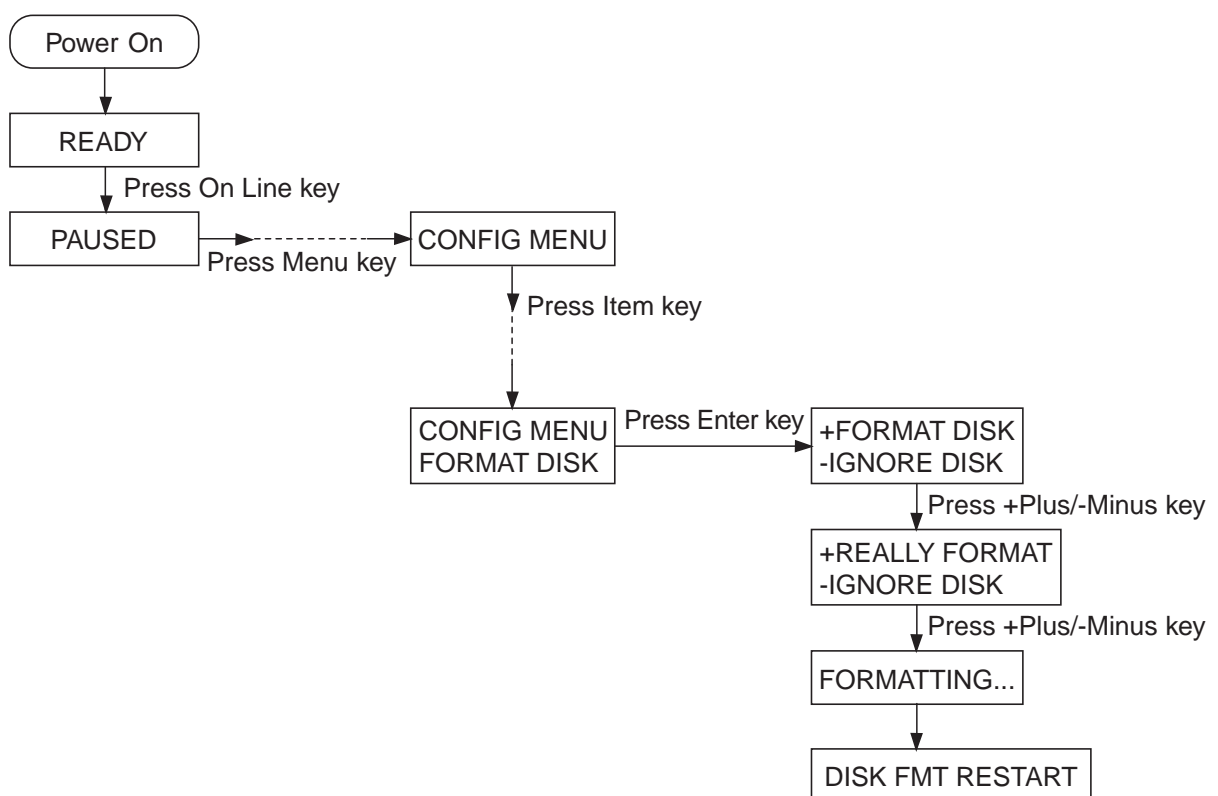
Power On

READY

Press On Line key

PAUSED

Press Menu key

CONFIG MENU

Press Item key

CONFIG MENU
FORMAT DISK

Press Enter key

+FORMAT DISK
-IGNORE DISK

Press +Plus/-Minus key

+REALLY FORMAT
-IGNORE DISK

Press +Plus/-Minus key

FORMATTING...

DISK FMT RESTART